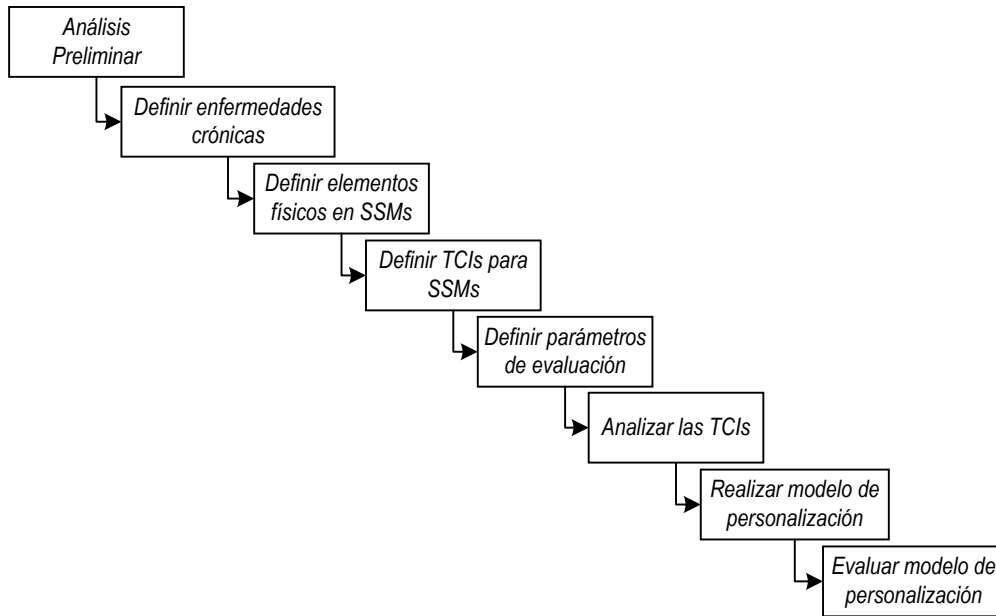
Análisis Preliminar

Definir enfermedades crónicas

Definir elementos físicos en SSMs

Definir TCIs para SSMs

Definir parámetros de evaluación

Analizar las TCIs

Realizar modelo de personalización

Evaluar modelo de personalización